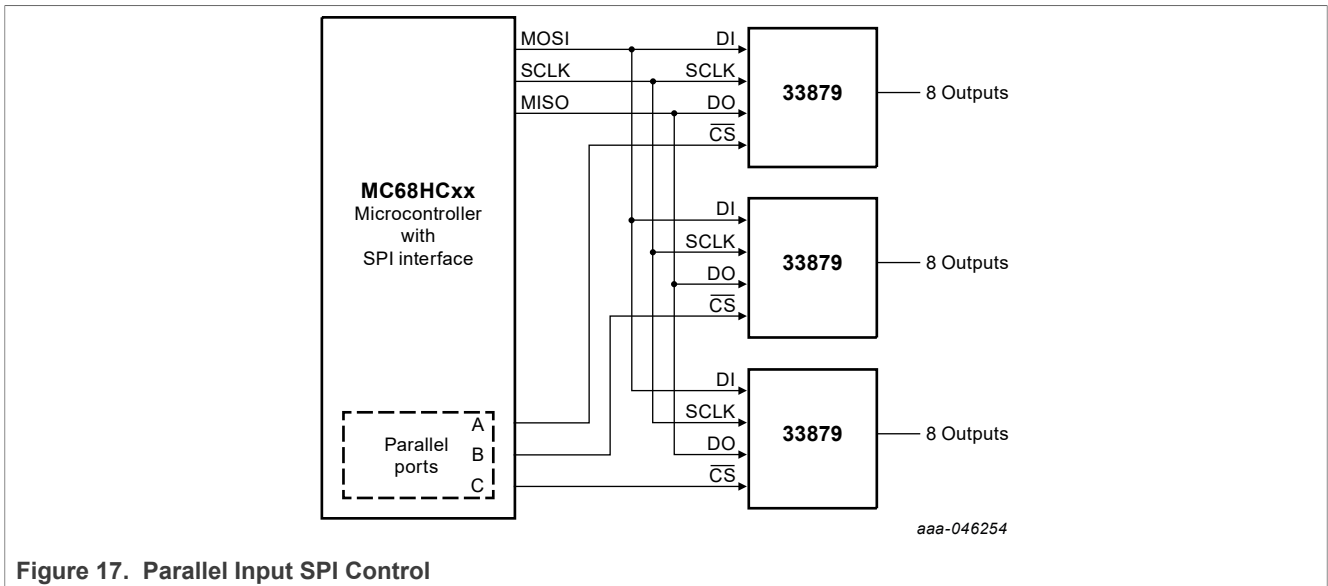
MOSI
SCLK
MISO
DI
SCLK
DO
$\overline{CS}$
33879
8 Outputs

MC68HCxx
Microcontroller
with
SPI interface

DI
SCLK
DO
$\overline{CS}$
33879
8 Outputs

Parallel ports
A
B
C

DI
SCLK
DO
$\overline{CS}$
33879
8 Outputs

aaa-046254

Figure 17. Parallel Input SPI Control